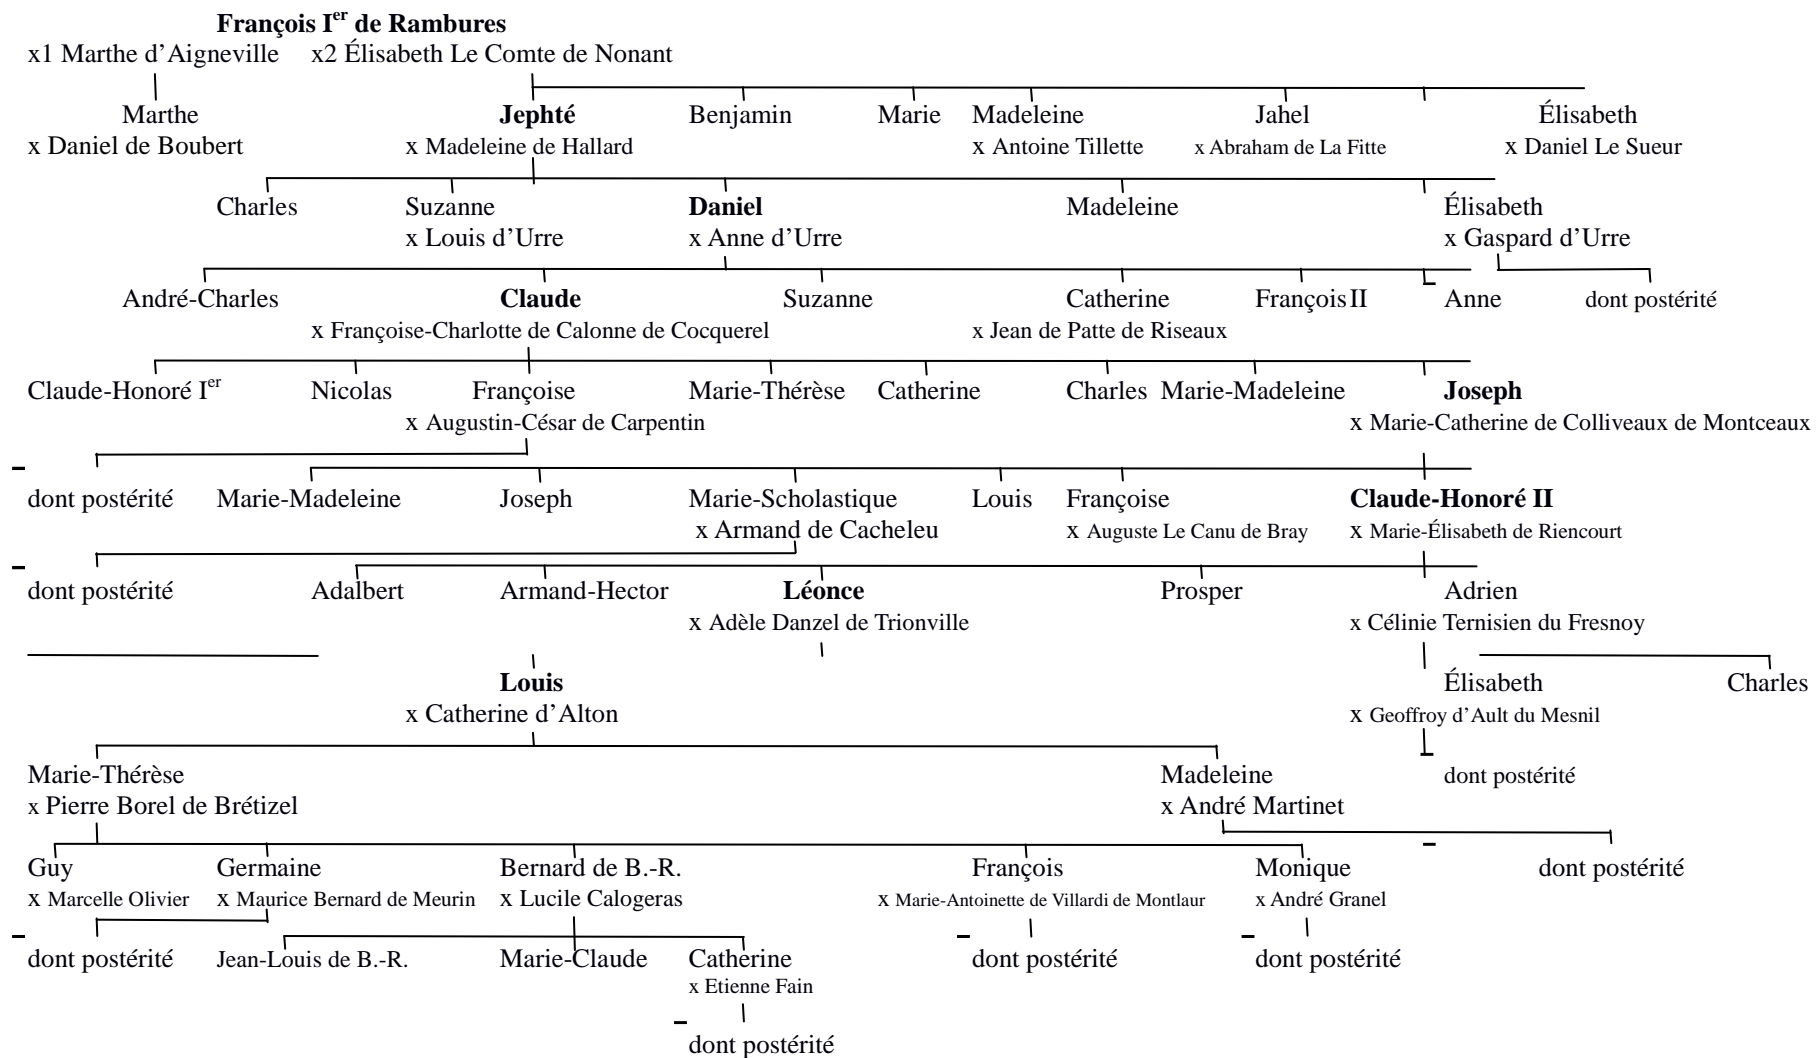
François I$^{er}$ de Rambures
x1 Marthe d'Aigneville x2 Élisabeth Le Comte de Nonant

Marthe
x Daniel de Boubert

Jephté
x Madeleine de Hallard

Benjamin

Marie

Madeleine
x Antoine Tillette

Jahel
x Abraham de La Fitte

Élisabeth
x Daniel Le Sueur

Charles

Suzanne
x Louis d'Urre

Daniel
x Anne d'Urre

Madeleine

Élisabeth
x Gaspard d'Urre

André-Charles

Claude
x Françoise-Charlotte de Calonne de Cocquerel

Suzanne

Catherine
x Jean de Patte de Riseaux

François II

Anne

dont postérité

Claude-Honoré I$^{er}$

Nicolas

Françoise
x Augustin-César de Carpentin

Marie-Thérèse

Catherine

Charles

Marie-Madeleine

Joseph
x Marie-Catherine de Colliveaux de Montceaux

dont postérité

Marie-Madeleine

Joseph

Marie-Scholastique
x Armand de Cacheleu

Louis

Françoise
x Auguste Le Canu de Bray

Claude-Honoré II
x Marie-Élisabeth de Riencourt

dont postérité

Adalbert

Armand-Hector

Léonce
x Adèle Danzel de Trionville

Prosper

Adrien
x Célinie Ternisien du Fresnoy

Louis
x Catherine d'Alton

Élisabeth
x Geoffroy d'Ault du Mesnil

Charles

dont postérité

Marie-Thérèse
x Pierre Borel de Brétizel

Madeleine
x André Martinet

dont postérité

Guy
x Marcelle Olivier

Germaine
x Maurice Bernard de Meurin

Bernard de B.-R.
x Lucile Calogeras

François
x Marie-Antoinette de Villardi de Montlaur

Monique
x André Granel

dont postérité

Jean-Louis de B.-R.

Marie-Claude

Catherine
x Etienne Fain

dont postérité

dont postérité

dont postérité